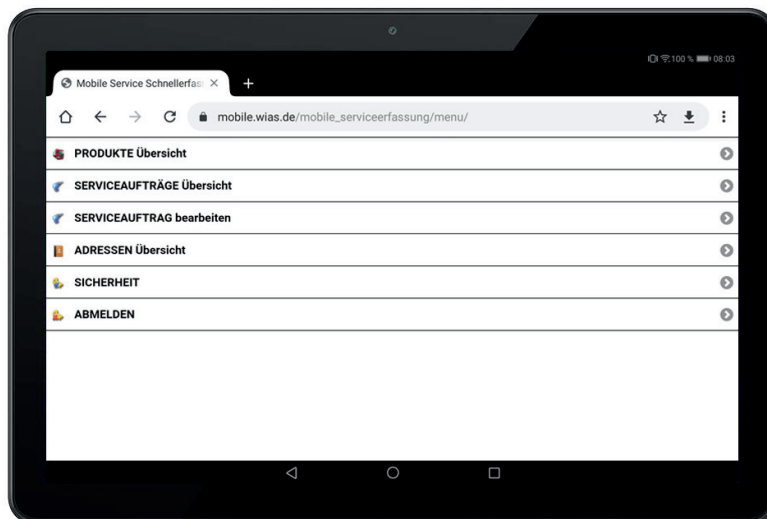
100 % 08:03

Mobile Service Schnellerfas ×

mobile.wias.de/mobile_serviceerfassung/menu/

PRODUKTE Übersicht

SERVICEAUFTRÄGE Übersicht

SERVICEAUFTRAG bearbeiten

ADRESSEN Übersicht

SICHERHEIT

ABMELDEN